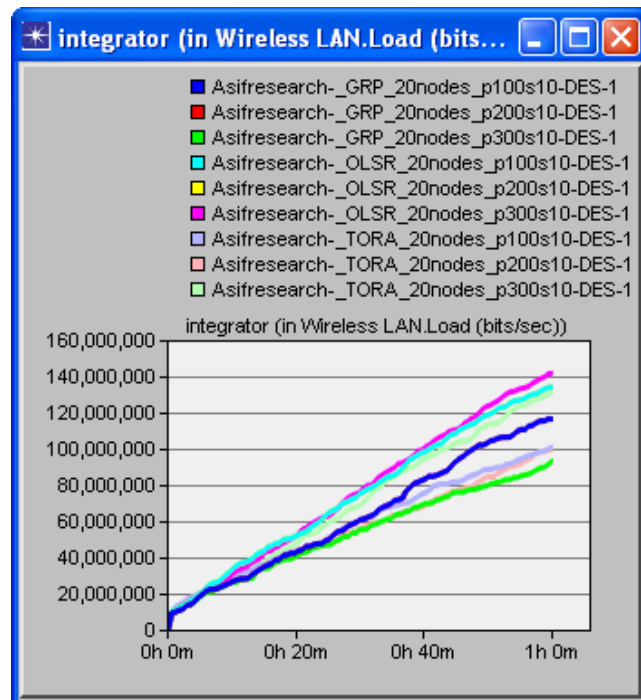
integrator (in Wireless LAN.Load (bits...

Asifresearch-_GRP_20nodes_p100s10-DES-1
Asifresearch-_GRP_20nodes_p200s10-DES-1
Asifresearch-_GRP_20nodes_p300s10-DES-1
Asifresearch-_OLSR_20nodes_p100s10-DES-1
Asifresearch-_OLSR_20nodes_p200s10-DES-1
Asifresearch-_OLSR_20nodes_p300s10-DES-1
Asifresearch-_TORA_20nodes_p100s10-DES-1
Asifresearch-_TORA_20nodes_p200s10-DES-1
Asifresearch-_TORA_20nodes_p300s10-DES-1

integrator (in Wireless LAN.Load (bits/sec))

160,000,000
140,000,000
120,000,000
100,000,000
80,000,000
60,000,000
40,000,000
20,000,000
0

0h 0m
0h 20m
0h 40m
1h 0m